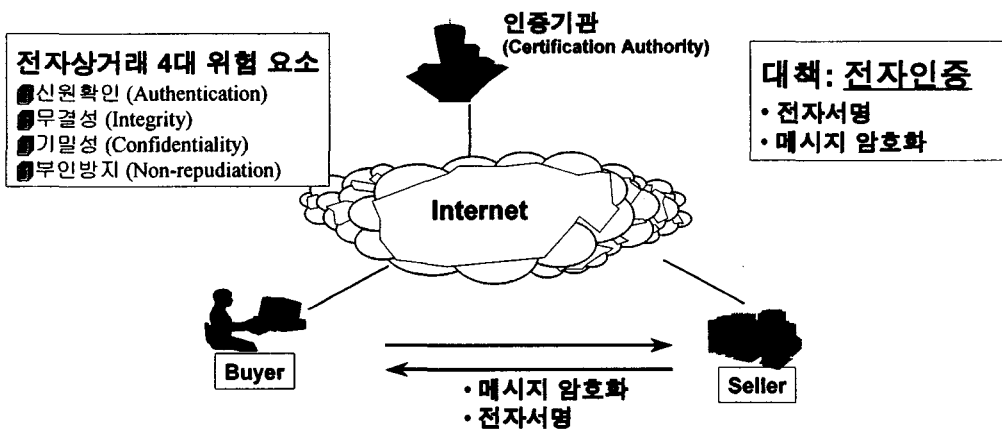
인증기관
(Certification Authority)

전자상거래 4대 위험 요소
신원확인 (Authentication)
무결성 (Integrity)
기밀성 (Confidentiality)
부인방지 (Non-repudiation)

대책: 전자인증
• 전자서명
• 메시지 암호화

Internet

Buyer

Seller

• 메시지 암호화
• 전자서명